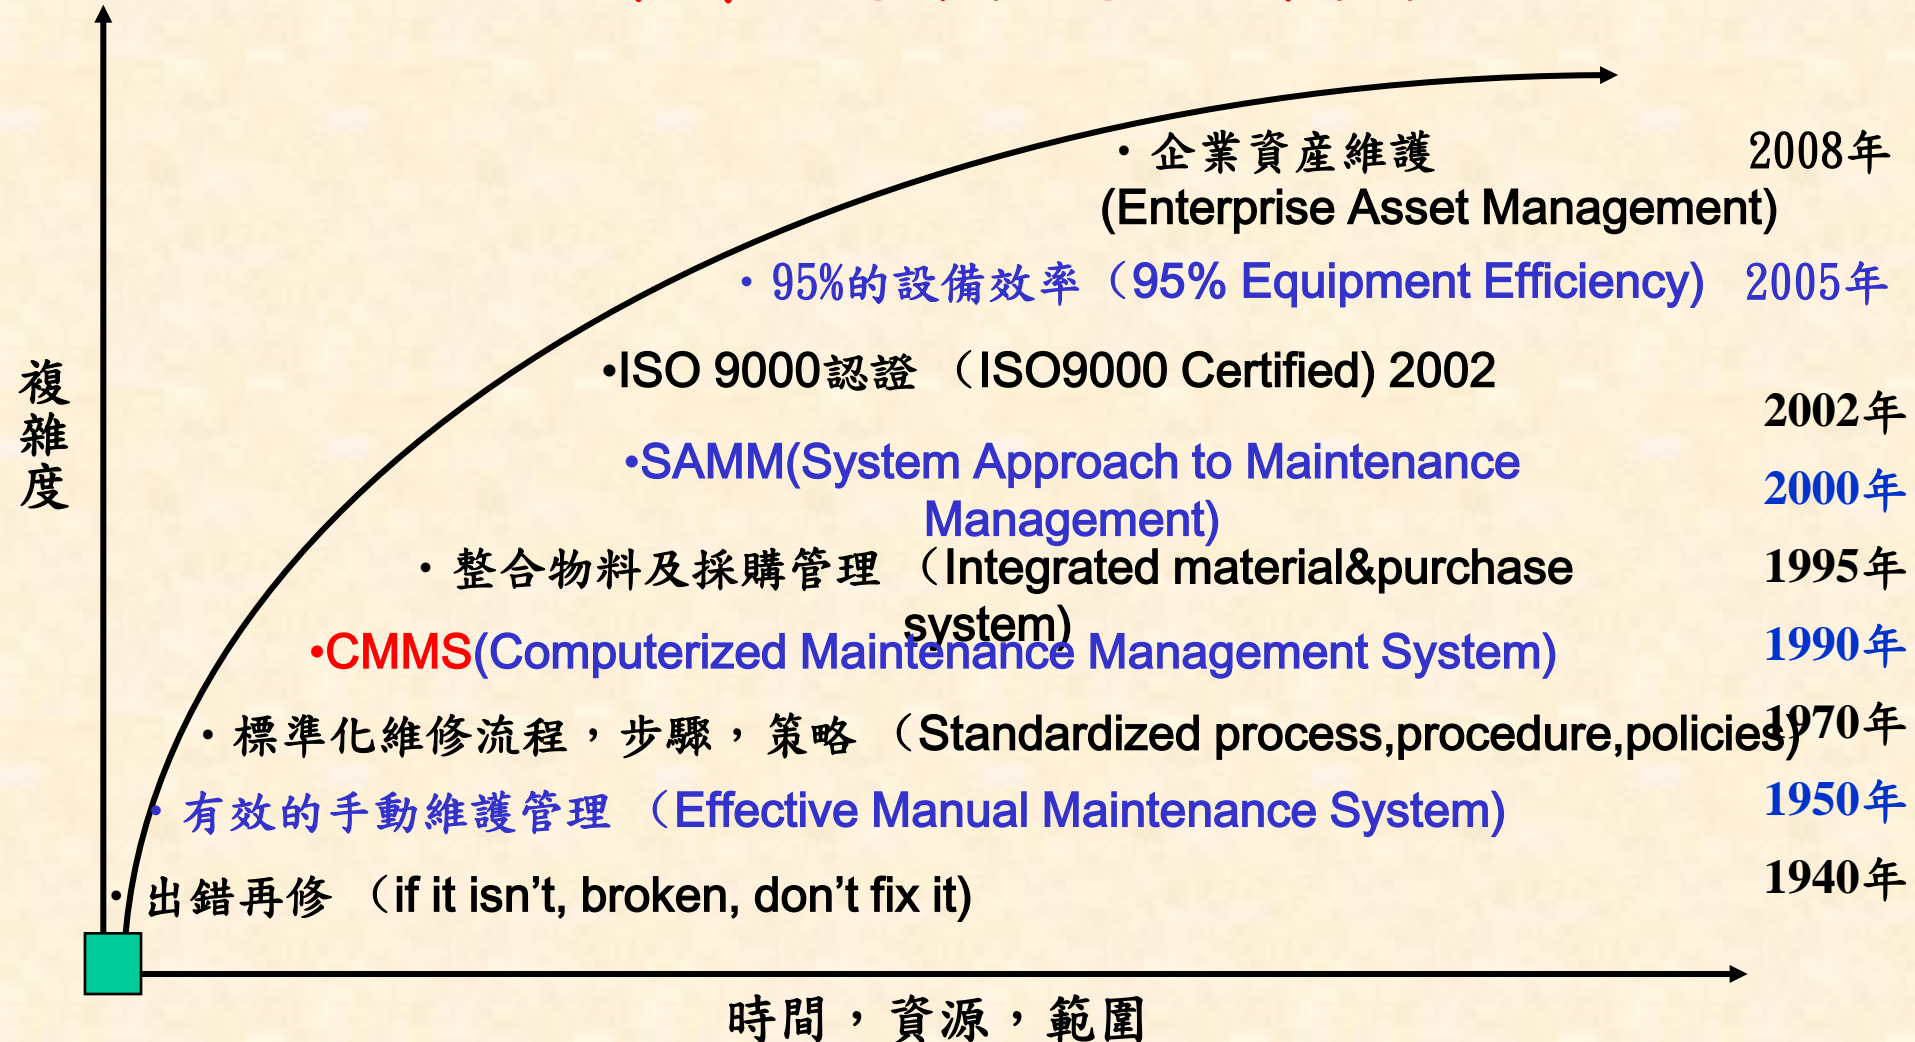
・企業資產維護 2008年
(Enterprise Asset Management)

・95%的設備效率（95% Equipment Efficiency) 2005年

•ISO 9000認證 （ISO9000 Certified) 2002

2002年

•SAMM(System Approach to Maintenance Management)

2000年

・整合物料及採購管理 （Integrated material&purchase system)

1995年

•CMMS(Computerized Maintenance Management System)

1990年

・標準化維修流程，步驟，策略 （Standardized process,procedure,policies)

1970年

・有效的手動維護管理 （Effective Manual Maintenance System)

1950年

・出錯再修 （if it isn't, broken, don't fix it)

1940年

複雜度

時間，資源，範圍